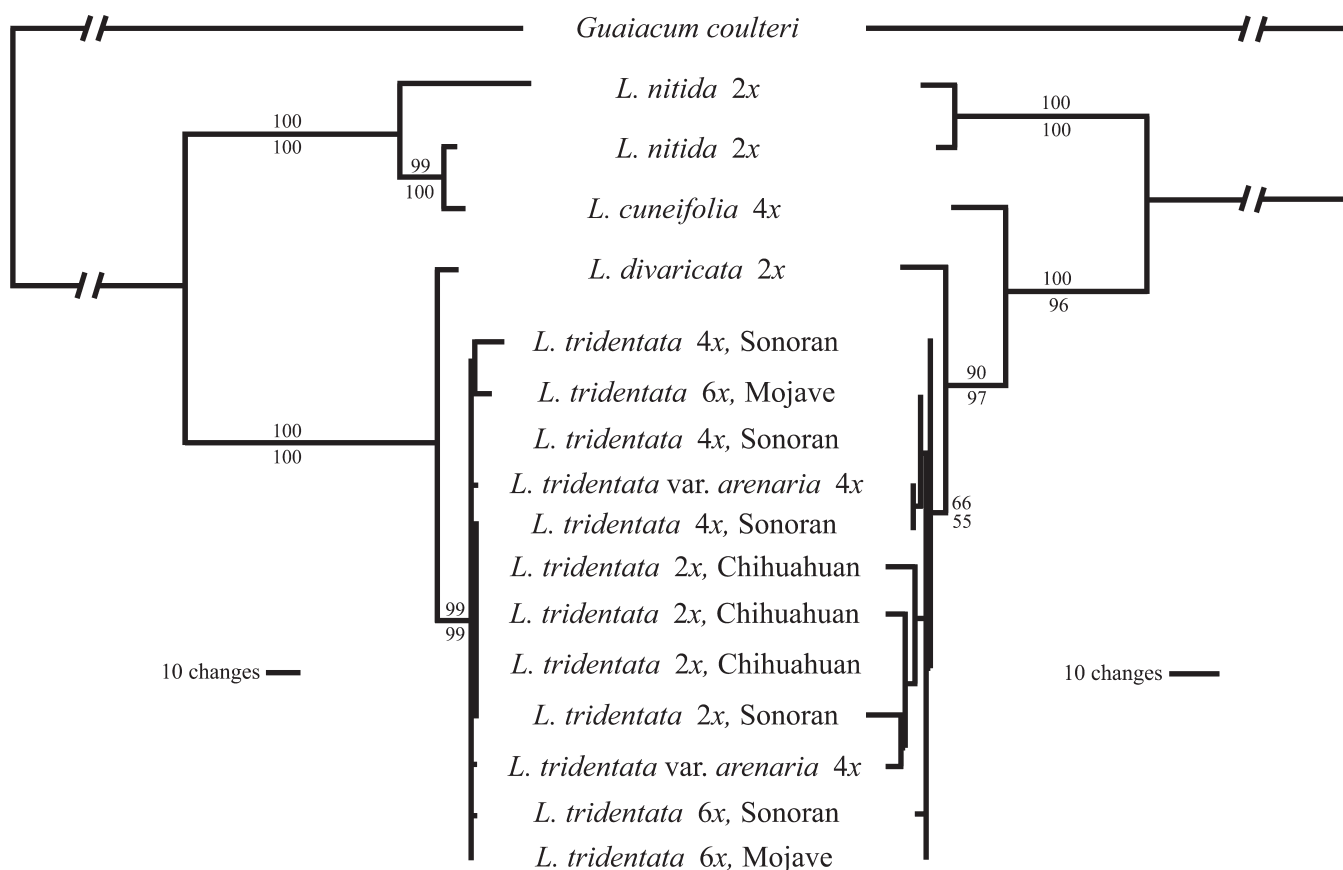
Guaiacum coulteri

L. nitida 2x

L. nitida 2x

L. cuneifolia 4x

L. divaricata 2x

L. tridentata 4x, Sonoran

L. tridentata 6x, Mojave

L. tridentata 4x, Sonoran

L. tridentata var. arenaria 4x

L. tridentata 4x, Sonoran

L. tridentata 2x, Chihuahuan

L. tridentata 2x, Chihuahuan

L. tridentata 2x, Chihuahuan

L. tridentata 2x, Sonoran

L. tridentata var. arenaria 4x

L. tridentata 6x, Sonoran

L. tridentata 6x, Mojave

100
100

99
100

100
100

99
99

10 changes

100
100

100
96

90
97

66
55

10 changes